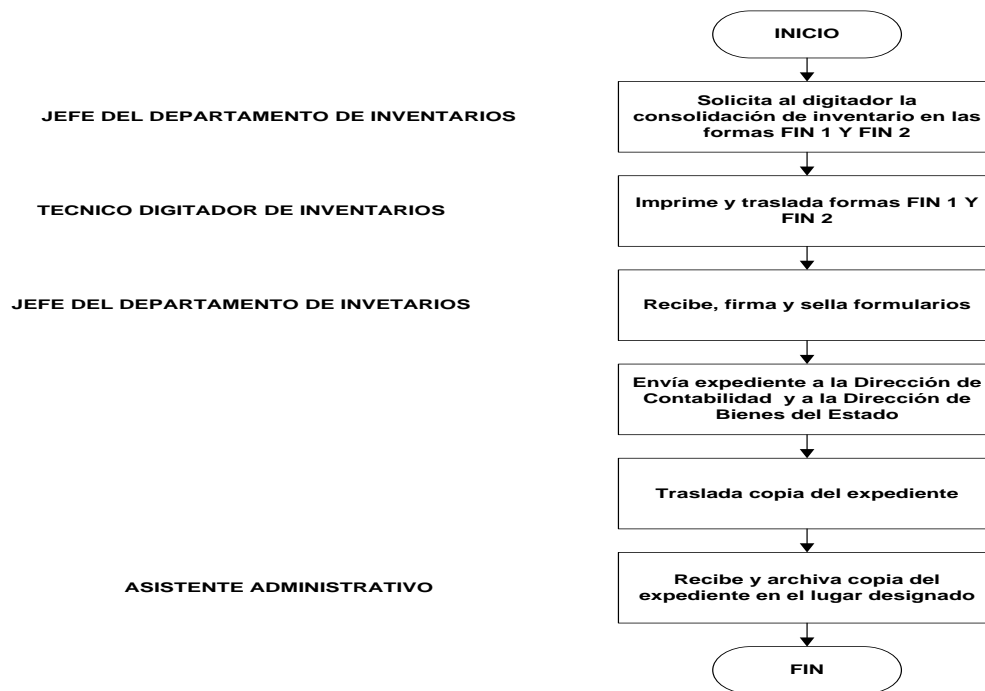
INICIO

JEFE DEL DEPARTAMENTO DE INVENTARIOS

Solicita al digitador la consolidación de inventario en las formas FIN 1 Y FIN 2

TECNICO DIGITADOR DE INVENTARIOS

Imprime y traslada formas FIN 1 Y FIN 2

JEFE DEL DEPARTAMENTO DE INVETARIOS

Recibe, firma y sella formularios

Envía expediente a la Dirección de Contabilidad y a la Dirección de Bienes del Estado

Traslada copia del expediente

ASISTENTE ADMINISTRATIVO

Recibe y archiva copia del expediente en el lugar designado

FIN